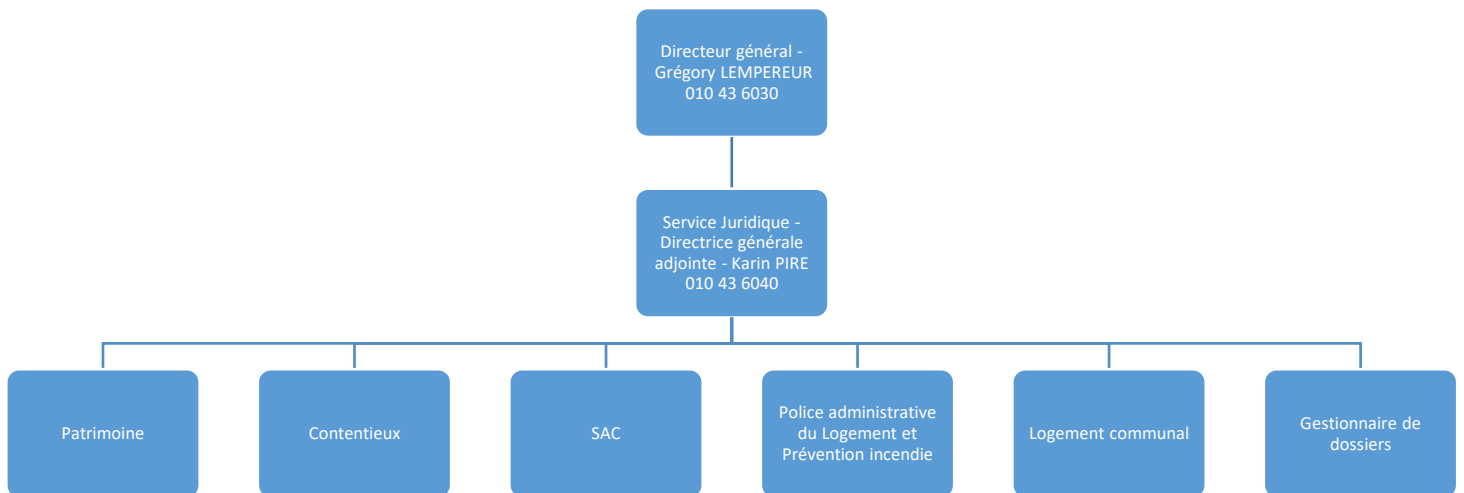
Directeur général - Grégory LEMPEREUR 010 43 6030

Service Juridique - Directrice générale adjointe - Karin PIRE 010 43 6040

Patrimoine

Contentieux

SAC

Police administrative du Logement et Prévention incendie

Logement communal

Gestionnaire de dossiers